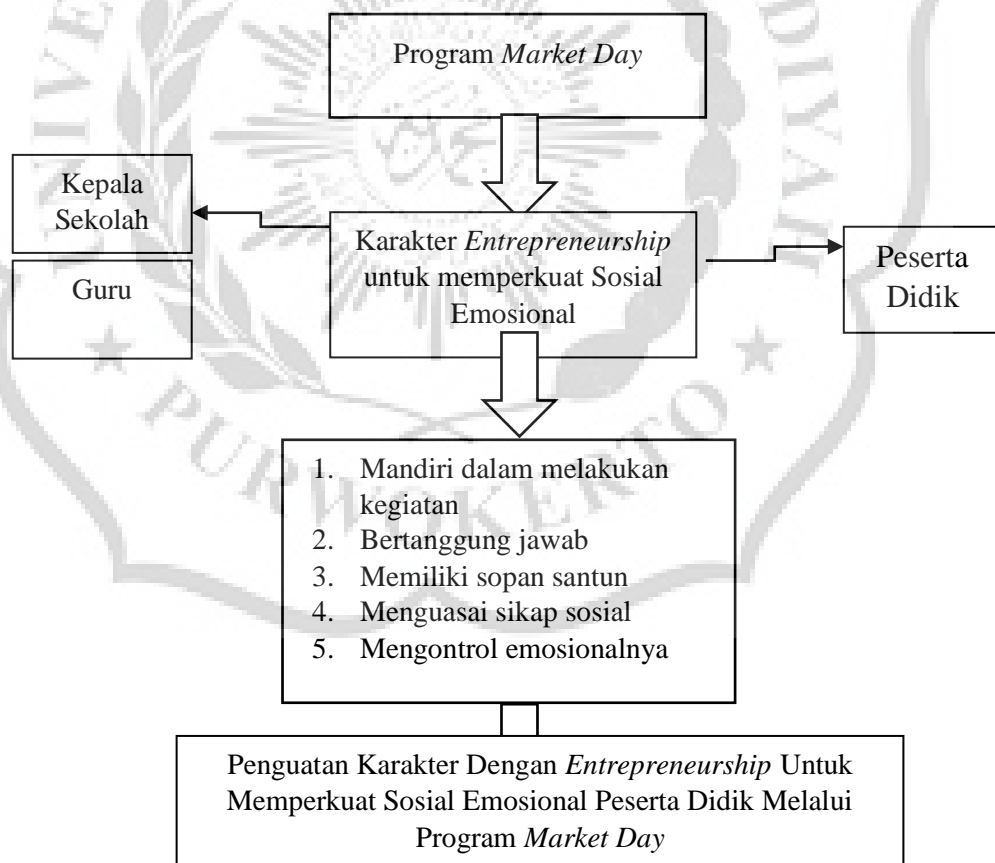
Program *Market Day*

Kepala Sekolah

Guru

Karakter *Entrepreneurship* untuk memperkuat Sosial Emosional

Peserta Didik

1. Mandiri dalam melakukan kegiatan
2. Bertanggung jawab
3. Memiliki sopan santun
4. Menguasai sikap sosial
5. Mengontrol emosionalnya

Penguatan Karakter Dengan *Entrepreneurship* Untuk Memperkuat Sosial Emosional Peserta Didik Melalui Program *Market Day*